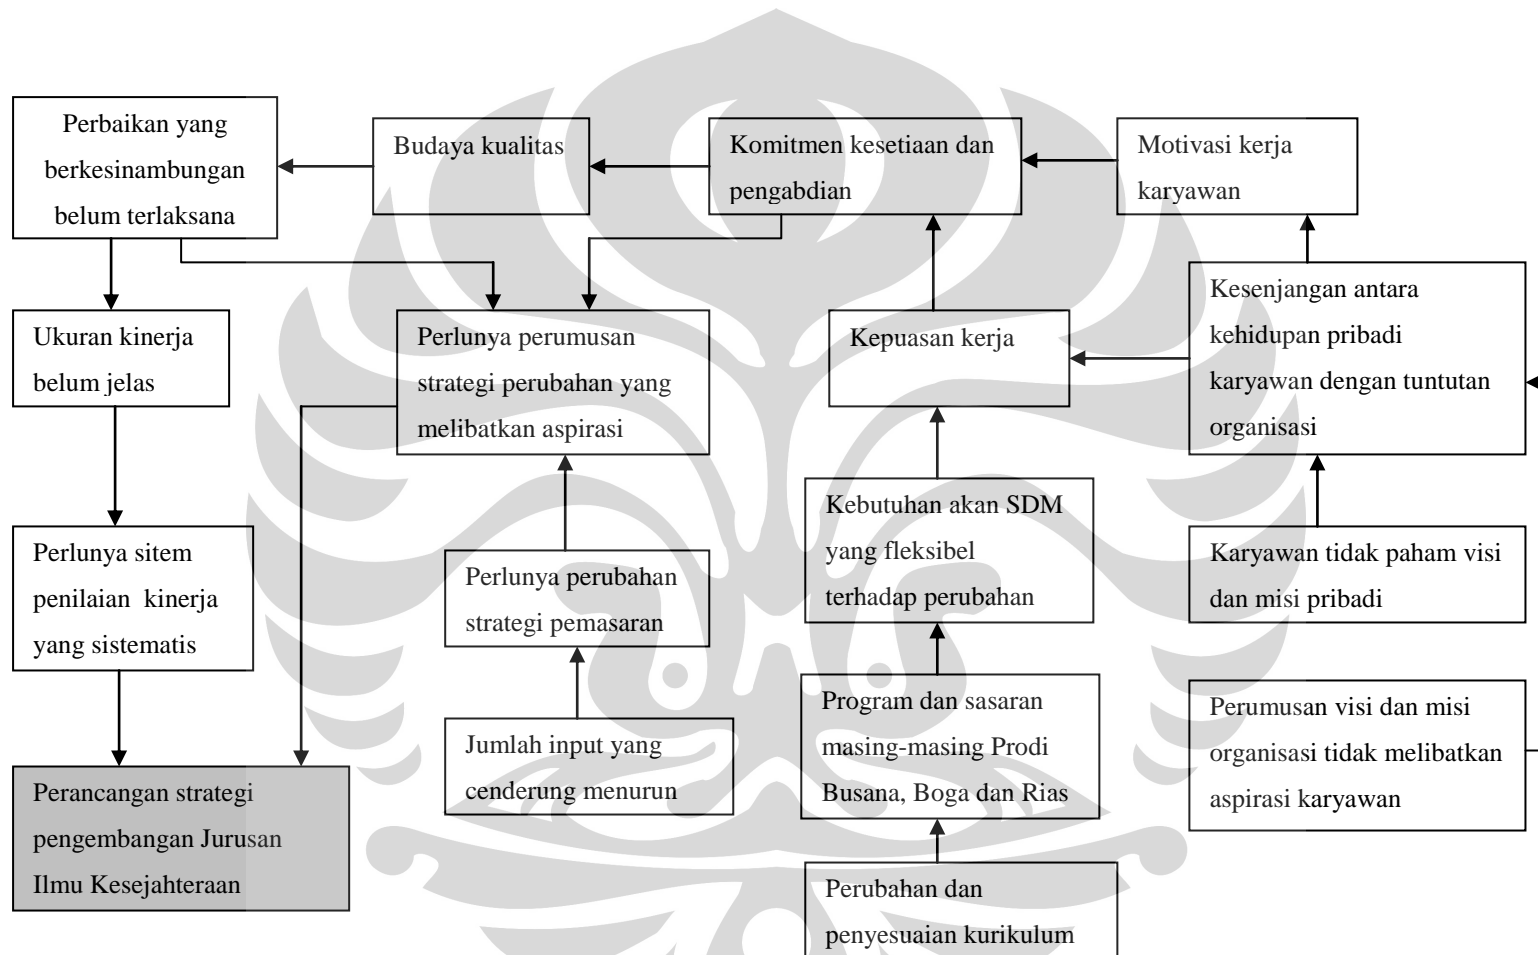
Perbaikan yang berkesinambungan belum terlaksana

Budaya kualitas

Komitmen kesetiaan dan pengabdian

Motivasi kerja karyawan

Ukuran kinerja belum jelas

Perlunya perumusan strategi perubahan yang melibatkan aspirasi

Kepuasan kerja

Kesenjangan antara kehidupan pribadi karyawan dengan tuntutan organisasi

Perlunya sitem penilaian kinerja yang sistematis

Perlunya perubahan strategi pemasaran

Kebutuhan akan SDM yang fleksibel terhadap perubahan

Karyawan tidak paham visi dan misi pribadi

Jumlah input yang cenderung menurun

Program dan sasaran masing-masing Prodi Busana, Boga dan Rias

Perumusan visi dan misi organisasi tidak melibatkan aspirasi karyawan

Perancangan strategi pengembangan Jurusan Ilmu Kesejahteraan

Perubahan dan penyesuaian kurikulum